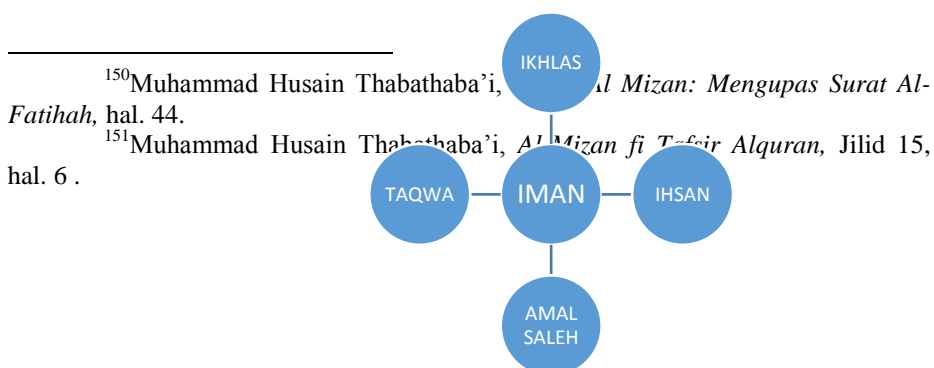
$^{150}$Muhammad Husain Thabathaba'i, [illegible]l Mizan: Mengupas Surat Al-Fatihah, hal. 44.

$^{151}$Muhammad Husain Thabathaba'i, Al Mizan fi Tafsir Alquran, Jilid 15, hal. 6 .

IKHLAS

TAQWA

IMAN

IHSAN

AMAL SALEH